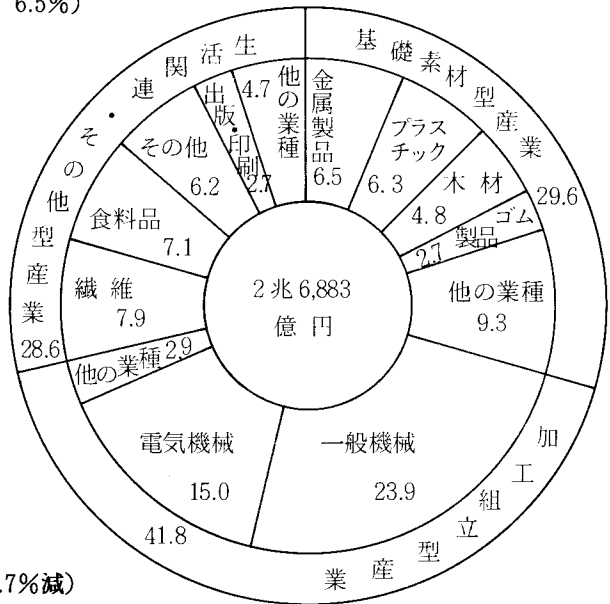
6.5%）

生活関連・その他型産業 28.6

基礎素材型産業 29.6

加工組立型産業 41.8

金属製品 6.5
プラスチック 6.3
木材 4.8
ゴム製品 2.7
他の業種 9.3
一般機械 23.9
電気機械 15.0
他の業種 2.9
繊維 7.9
食料品 7.1
その他 6.2
出版・印刷 2.7
他の業種 4.7

2兆6,883 億円

.7%減）